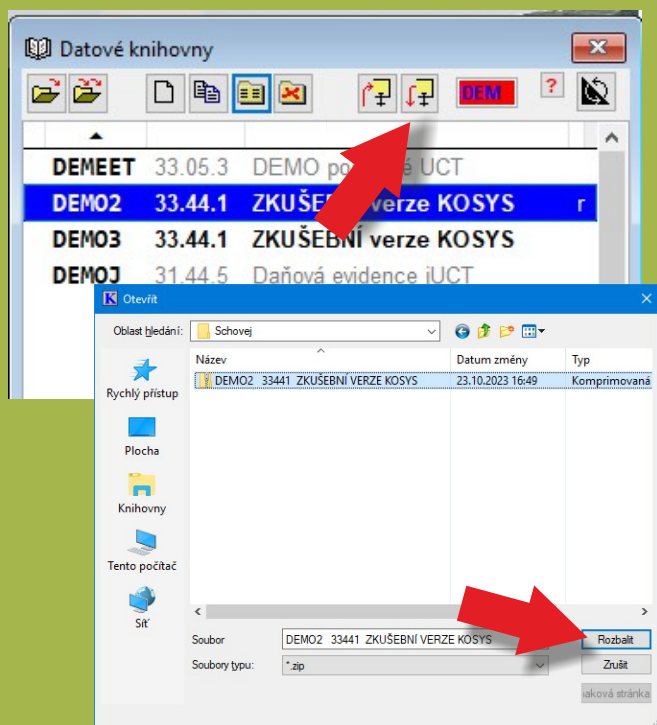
Datové knihovny

DEM

?

DEMEET 33.05.3 DEMO po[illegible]é UCT
DEMO2 33.44.1 ZKUŠEB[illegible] verze KOSYS r
DEMO3 33.44.1 ZKUŠEBNÍ verze KOSYS
DEMOJ 31.44.5 Daňová evidence iUCT

Otevřít

Oblast hledání: Schovej

Rychlý přístup
Plocha
Knihovny
Tento počítač
Síť

| Název | Datum změny | Typ |
|---|---|---|
| DEMO2 33441 ZKUŠEBNÍ VERZE KOSYS | 23.10.2023 16:49 | Komprimovaná |

Soubor: DEMO2 33441 ZKUŠEBNÍ VERZE KOSYS
Soubory typu: *.zip

Rozbalit
Zrušit
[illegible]aková stránka